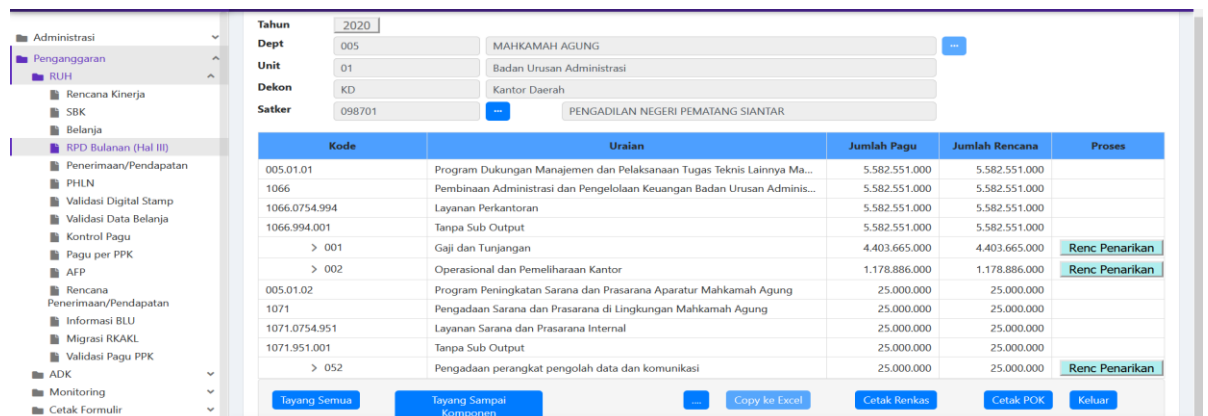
Administrasi
Penganggaran
RUH
Rencana Kinerja
SBK
Belanja
RPD Bulanan (Hal III)
Penerimaan/Pendapatan
PHLN
Validasi Digital Stamp
Validasi Data Belanja
Kontrol Pagu
Pagu per PPK
AFP
Rencana Penerimaan/Pendapatan
Informasi BLU
Migrasi RKAKL
Validasi Pagu PPK
ADK
Monitoring
Cetak Formulir

Tahun 2020
Dept 005 MAHKAMAH AGUNG ...
Unit 01 Badan Urusan Administrasi
Dekon KD Kantor Daerah
Satker 098701 ... PENGADILAN NEGERI PEMATANG SIANTAR

| Kode | Uraian | Jumlah Pagu | Jumlah Rencana | Proses |
|---|---|---|---|---|
| 005.01.01 | Program Dukungan Manajemen dan Pelaksanaan Tugas Teknis Lainnya Ma... | 5.582.551.000 | 5.582.551.000 | |
| 1066 | Pembinaan Administrasi dan Pengelolaan Keuangan Badan Urusan Adminis... | 5.582.551.000 | 5.582.551.000 | |
| 1066.0754.994 | Layanan Perkantoran | 5.582.551.000 | 5.582.551.000 | |
| 1066.994.001 | Tanpa Sub Output | 5.582.551.000 | 5.582.551.000 | |
| > 001 | Gaji dan Tunjangan | 4.403.665.000 | 4.403.665.000 | Renc Penarikan |
| > 002 | Operasional dan Pemeliharaan Kantor | 1.178.886.000 | 1.178.886.000 | Renc Penarikan |
| 005.01.02 | Program Peningkatan Sarana dan Prasarana Aparatur Mahkamah Agung | 25.000.000 | 25.000.000 | |
| 1071 | Pengadaan Sarana dan Prasarana di Lingkungan Mahkamah Agung | 25.000.000 | 25.000.000 | |
| 1071.0754.951 | Layanan Sarana dan Prasarana Internal | 25.000.000 | 25.000.000 | |
| 1071.951.001 | Tanpa Sub Output | 25.000.000 | 25.000.000 | |
| > 052 | Pengadaan perangkat pengolah data dan komunikasi | 25.000.000 | 25.000.000 | Renc Penarikan |

Tayang Semua
Tayang Sampai Komponen
...
Copy ke Excel
Cetak Renkas
Cetak POK
Keluar